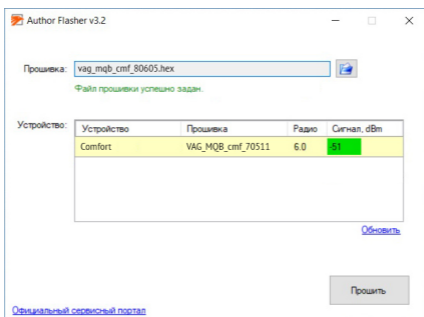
Author Flasher v3.2

Прошивка: vag_mqb_cmf_80605.hex

Файл прошивки успешно задан.

Устройство:

| Устройство | Прошивка | Радио | Сигнал, dBm |
|---|---|---|---|
| Comfort | VAG_MQB_cmf_70511 | 6.0 | -51 |

Обновить

Прошить

Официальный сервисный портал